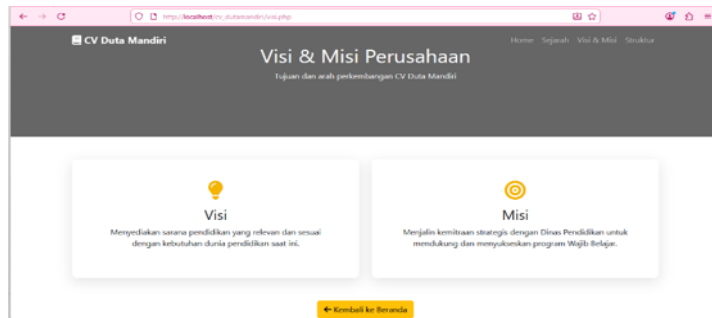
http://localhost/cv_dutamandiri/visi.php

CV Duta Mandiri

Home Sejarah Visi & Misi Struktur

Visi & Misi Perusahaan

Tujuan dan arah perkembangan CV Duta Mandiri

Visi

Menyediakan sarana pendidikan yang relevan dan sesuai dengan kebutuhan dunia pendidikan saat ini.

Misi

Menjalin kemitraan strategis dengan Dinas Pendidikan untuk mendukung dan menyukseskan program Wajib Belajar.

← Kembali ke Beranda